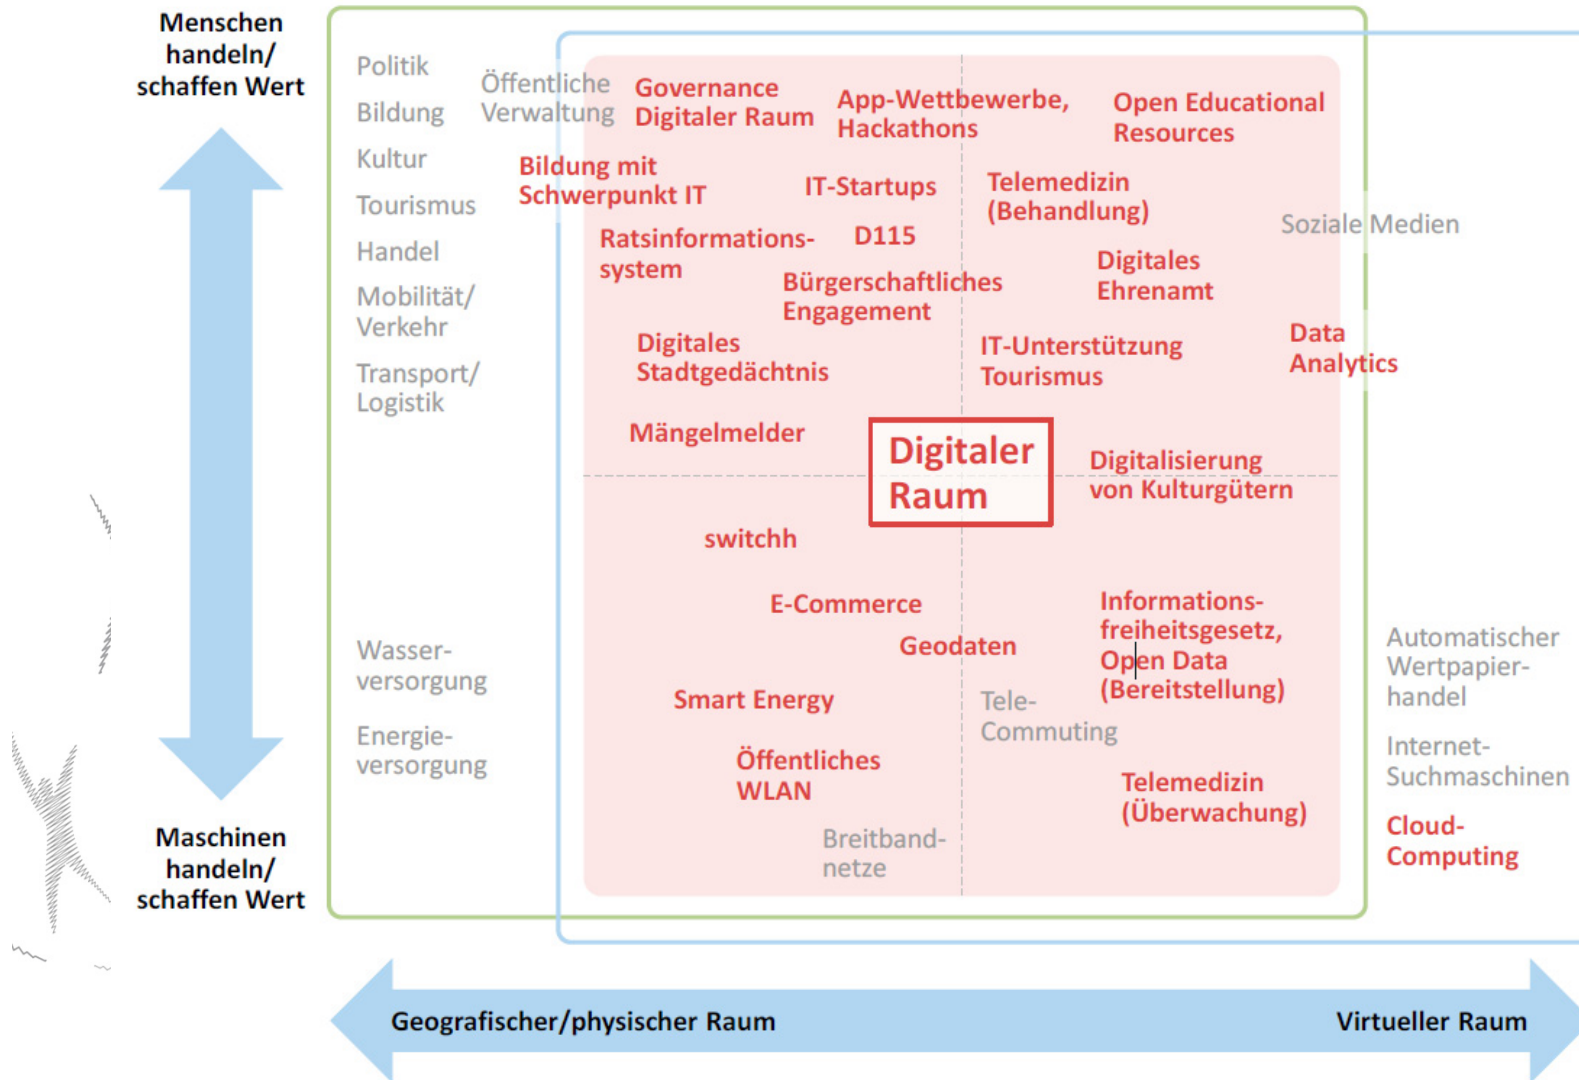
Menschen handeln/ schaffen Wert

Maschinen handeln/ schaffen Wert

Politik
Bildung
Kultur
Tourismus
Handel
Mobilität/ Verkehr
Transport/ Logistik

Öffentliche Verwaltung

Governance Digitaler Raum

App-Wettbewerbe, Hackathons

Open Educational Resources

Bildung mit Schwerpunkt IT

IT-Startups

Telemedizin (Behandlung)

Soziale Medien

Ratsinformations-system

D115

Digitales Ehrenamt

Bürgerschaftliches Engagement

Data Analytics

Digitales Stadtgedächtnis

IT-Unterstützung Tourismus

Mängelmelder

Digitaler Raum

Digitalisierung von Kulturgütern

switchh

E-Commerce

Informations-freiheitsgesetz, Open Data (Bereitstellung)

Geodaten

Automatischer Wertpapier-handel

Wasser-versorgung

Smart Energy

Tele-Commuting

Energie-versorgung

Öffentliches WLAN

Internet-Suchmaschinen

Telemedizin (Überwachung)

Cloud-Computing

Breitband-netze

Geografischer/physischer Raum

Virtueller Raum